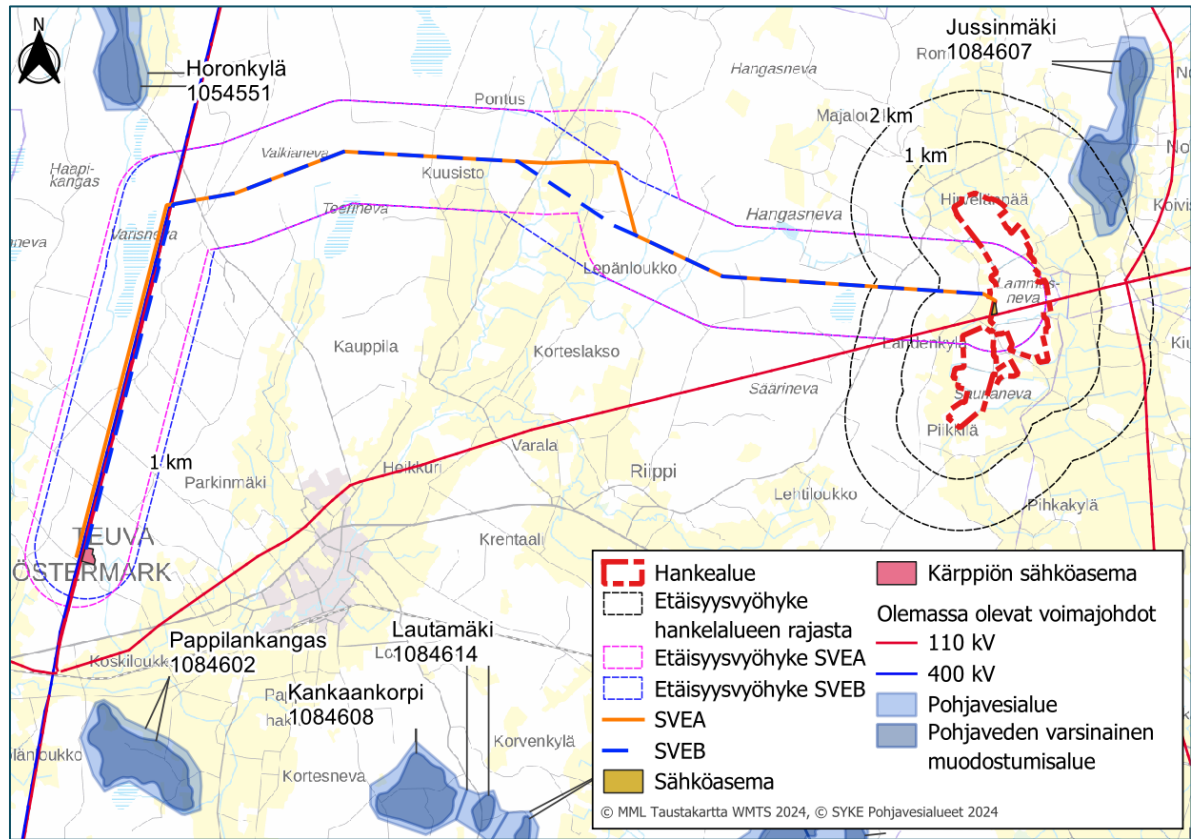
N

Horonkylä
1054551

Jussinmäki
1084607

Ron
Hangasneva
Pontus
Majaloi
2 km
1 km
No
Koivis
Haapikangas
Valkianeva
Kuusisto
Teerineva
Hangasneva
Hirvelänpää
neva
Varisneva
Lepänloukko
Lamminneva
Kauppila
Korteslakso
Lahdenkylä
Kiu
Saarineva
Saukaneva
Piikkilä
Heikkuri
Varala
Riippi
1 km
Parkinmäki
Lehtiloukko
Pihkakylä
TEUVA
ÖSTERMARK
Krentaali

Pappilankangas
1084602
Koskiloukko
Lautamäki
1084614
Lo
Kankaankorpi
1084608
Pa
hak
plänloukko
Korvenkylä
Kortesneva

| Hankealue | Kärppiön sähköasema |
|---|---|
| Etäisyysvyöhyke hankelalueen rajasta | Olemassa olevat voimajohdot |
| Etäisyysvyöhyke SVEA | 110 kV |
| Etäisyysvyöhyke SVEB | 400 kV |
| SVEA | Pohjavesialue |
| SVEB | Pohjaveden varsinainen muodostumisalue |
| Sähköasema | |

© MML Taustakartta WMTS 2024, © SYKE Pohjavesialueet 2024